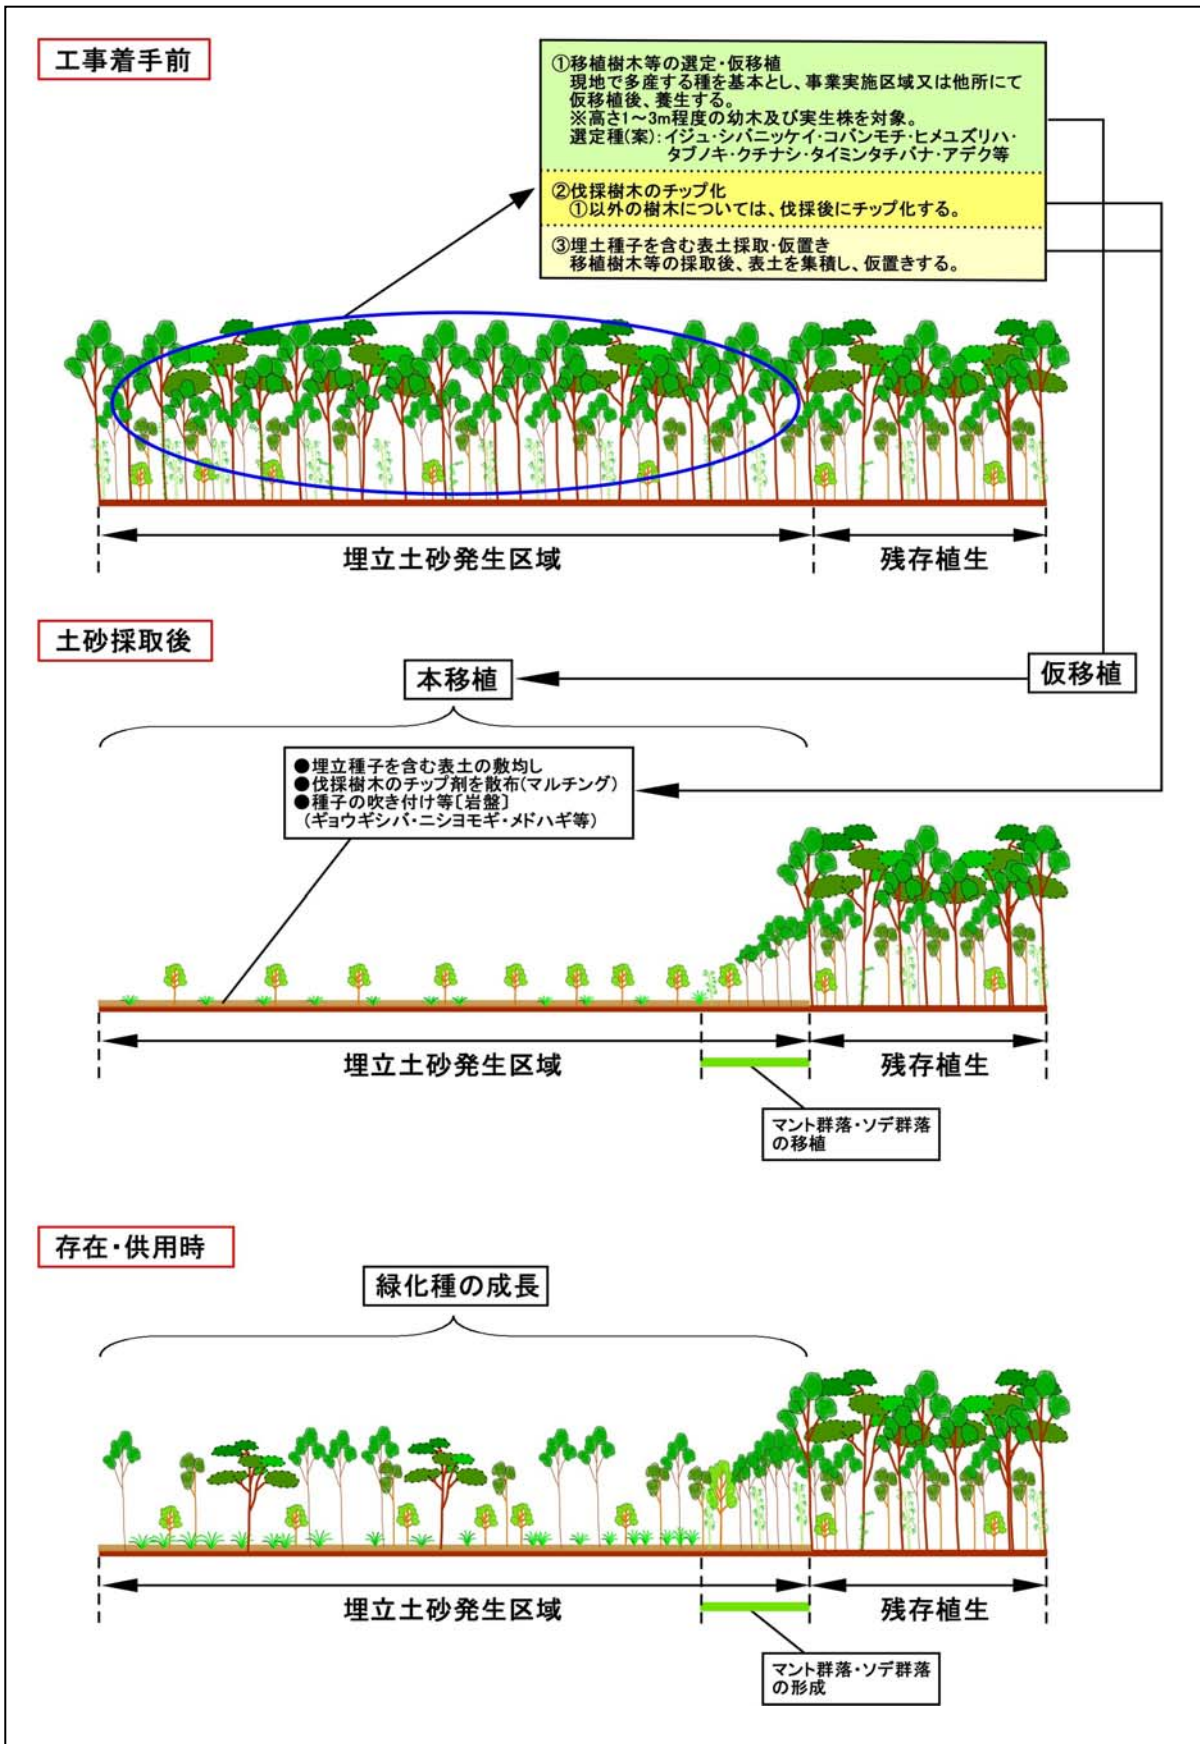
工事着手前

①移植樹木等の選定・仮移植
現地で多産する種を基本とし、事業実施区域又は他所にて仮移植後、養生する。
※高さ1～3m程度の幼木及び実生株を対象。
選定種(案)：イジュ・シバニッケイ・コバンモチ・ヒメユズリハ・タブノキ・クチナシ・タイミンタチバナ・アデク等

②伐採樹木のチップ化
①以外の樹木については、伐採後にチップ化する。

③埋土種子を含む表土採取・仮置き
移植樹木等の採取後、表土を集積し、仮置きする。

埋立土砂発生区域
残存植生

土砂採取後

本移植
仮移植

●埋立種子を含む表土の敷均し
●伐採樹木のチップ剤を散布(マルチング)
●種子の吹き付け等〔岩盤〕
(ギョウギシバ・ニシヨモギ・メドハギ等)

埋立土砂発生区域
残存植生
マント群落・ソデ群落の移植

存在・供用時

緑化種の成長

埋立土砂発生区域
残存植生
マント群落・ソデ群落の形成